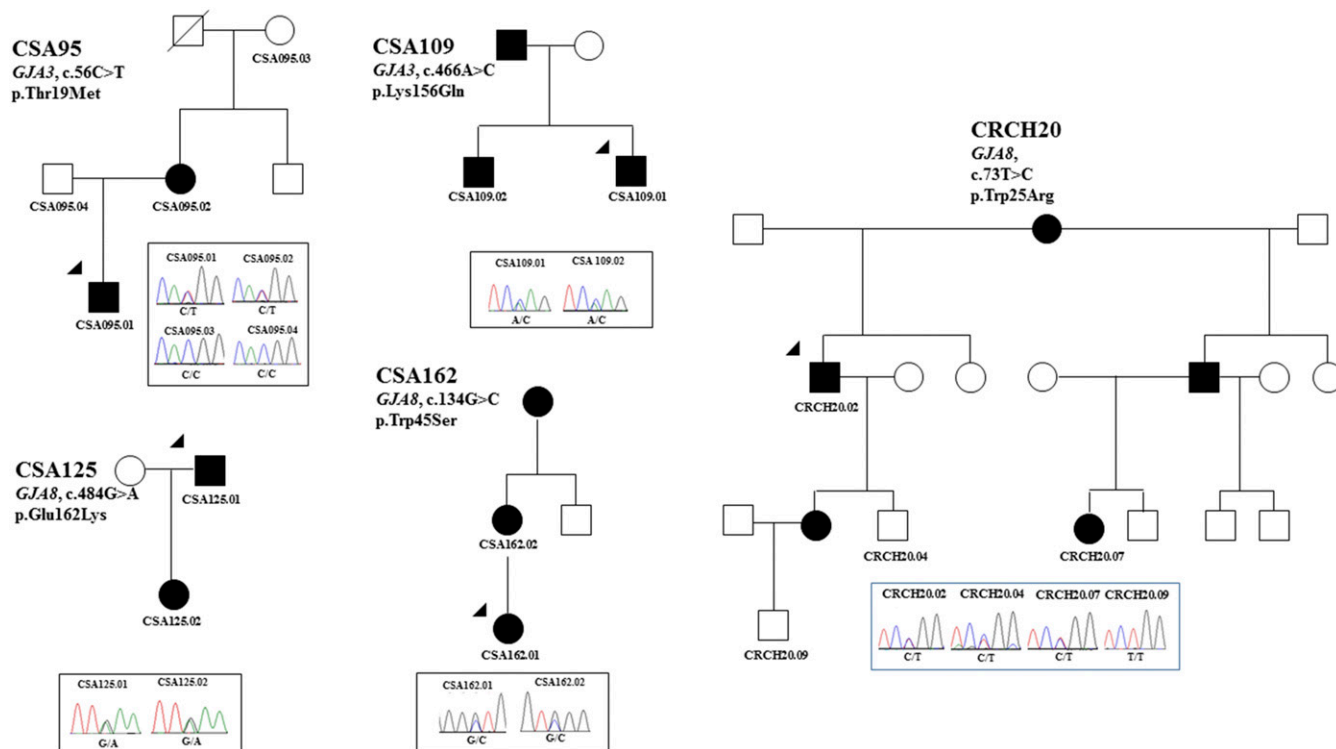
CSA95
GJA3, c.56C>T
p.Thr19Met

CSA095.03

CSA095.04

CSA095.02

CSA095.01

CSA095.01 CSA095.02
C/T C/T
CSA095.03 CSA095.04
C/C C/C

CSA109
GJA3, c.466A>C
p.Lys156Gln

CSA109.02

CSA109.01

CSA109.01 CSA 109.02
A/C A/C

CRCH20
GJA8,
c.73T>C
p.Trp25Arg

CRCH20.02

CRCH20.04

CRCH20.07

CRCH20.09

CRCH20.02 CRCH20.04 CRCH20.07 CRCH20.09
C/T C/T C/T T/T

CSA162
GJA8, c.134G>C
p.Trp45Ser

CSA162.02

CSA162.01

CSA162.01 CSA162.02
G/C G/C

CSA125
GJA8, c.484G>A
p.Glu162Lys

CSA125.01

CSA125.02

CSA125.01 CSA125.02
G/A G/A